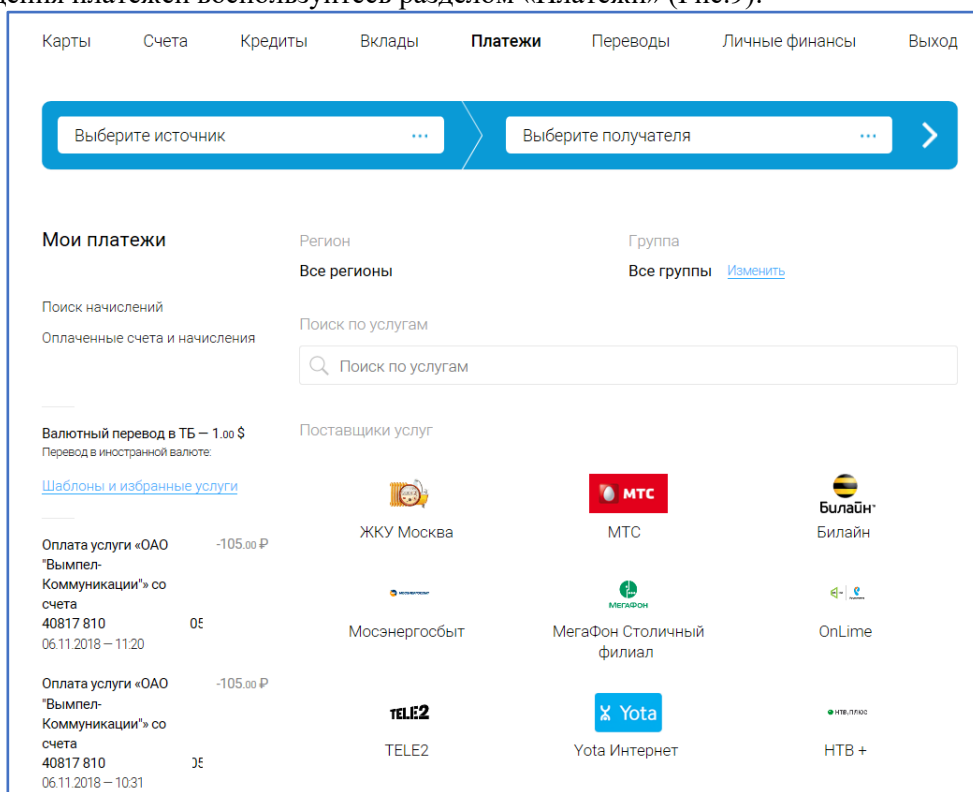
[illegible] платежей воспользуйтесь разделом «Платежи» (Рис.9).

Карты Счета Кредиты Вклады Платежи Переводы Личные финансы Выход

Выберите источник ···

Выберите получателя ···

Мои платежи

Поиск начислений

Оплаченные счета и начисления

Валютный перевод в ТБ — 1.00 $
Перевод в иностранной валюте:

Шаблоны и избранные услуги

Оплата услуги «ОАО "Вымпел-Коммуникации"» со счета 40817 810 05 -105.00 ₽
06.11.2018 — 11:20

Оплата услуги «ОАО "Вымпел-Коммуникации"» со счета 40817 810 05 -105.00 ₽
06.11.2018 — 10:31

Регион
Все регионы

Группа
Все группы Изменить

Поиск по услугам

Поиск по услугам

Поставщики услуг

ЖКУ Москва

МТС
МТС

Билайн
Билайн

Мосэнергосбыт

МегаФон
МегаФон Столичный филиал

OnLime

TELE2
TELE2

Yota
Yota Интернет

НТВ ПЛЮС
НТВ +